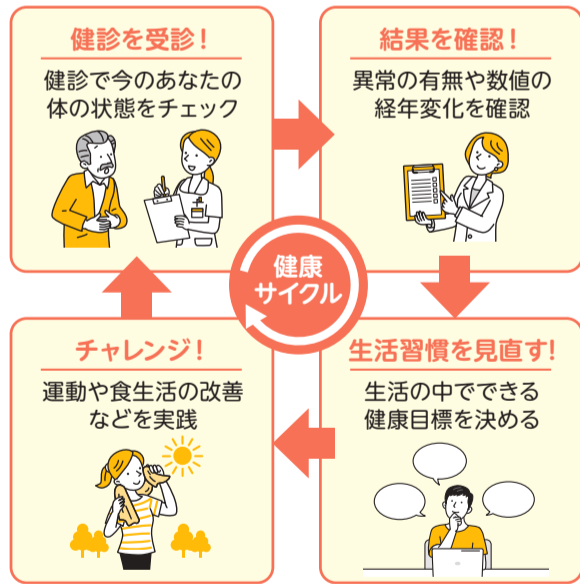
健診を受診！

健診で今のあなたの体の状態をチェック

結果を確認！

異常の有無や数値の経年変化を確認

健康サイクル

チャレンジ！

運動や食生活の改善などを実践

生活習慣を見直す！

生活の中でできる健康目標を決める